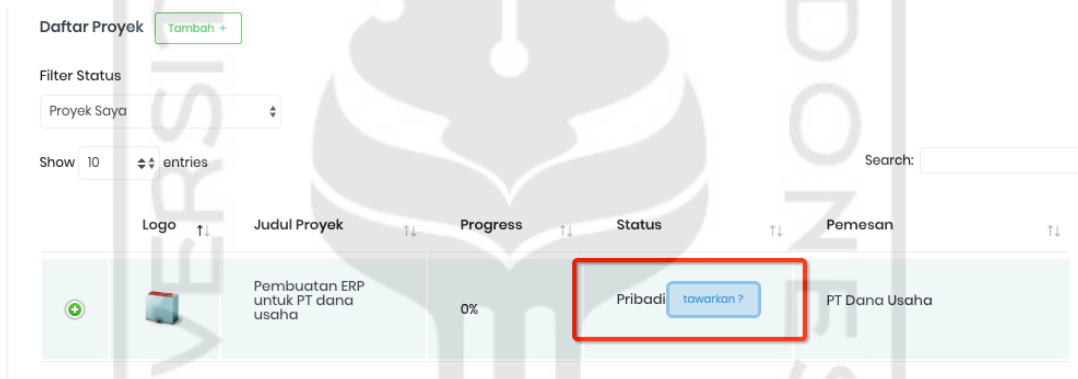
Daftar Proyek Tambah +

Filter Status

Proyek Saya

Show 10 entries

Search:

|  | Logo | Judul Proyek | Progress | Status | Pemesan |
|---|---|---|---|---|---|
|  |  | Pembuatan ERP untuk PT dana usaha | 0% | Pribadi tawarkan ? | PT Dana Usaha |